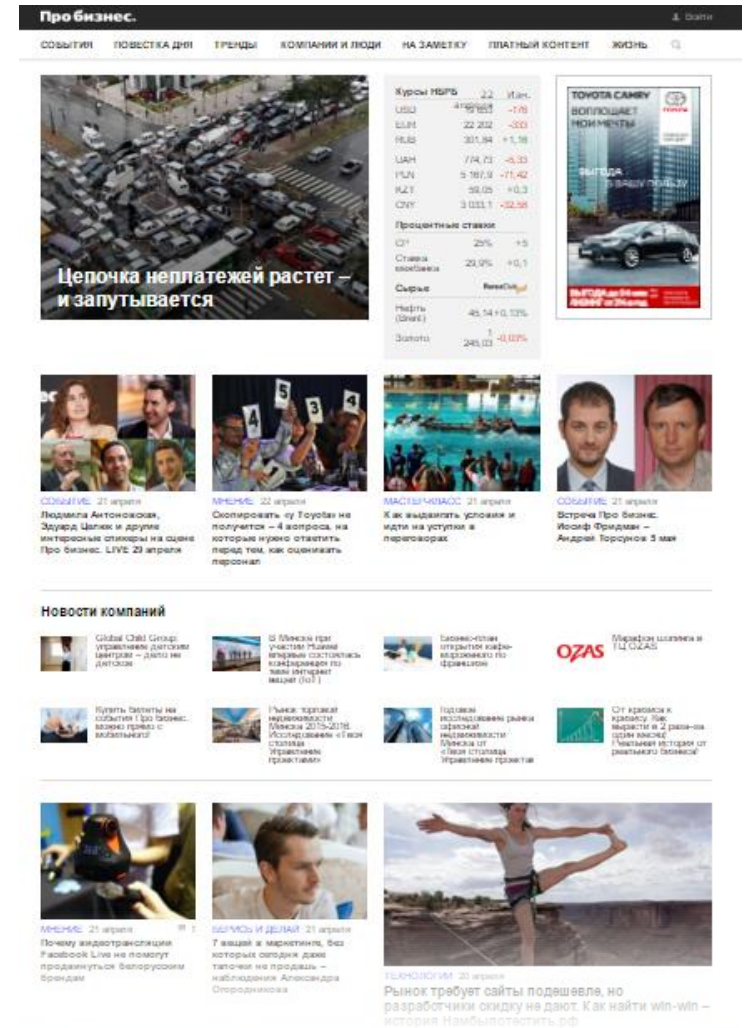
Про бизнес.

Войти

СОБЫТИЯ ПОВЕСТКА ДНЯ ТРЕНДЫ КОМПАНИИ И ЛЮДИ НА ЗАМЕТКУ ПЛАТНЫЙ КОНТЕНТ ЖИЗНЬ

Цепочка неплатежей растет – и запутывается

| Курсы НБРБ | 22 апреля | Изм. |
|---|---|---|
| USD | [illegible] | -178 |
| EUR | 22 202 | -333 |
| RUB | 301,84 | +1,18 |
| UAH | 774,73 | -5,33 |
| PLN | 5 167,9 | -71,42 |
| KZT | 59,05 | +0,3 |
| CNY | 3 033,1 | -32,56 |

Процентные ставки

| | | |
|---|---|---|
| СР | 25% | +5 |
| Ставка межбанка | 23,9% | +0,1 |

Сырье

| | | |
|---|---|---|
| Нефть (Brent) | 45,14 | +0,13% |
| Золото | 1 245,03 | -0,03% |

TOYOTA CAMRY
ВОПЛОЩАЕТ МОИ МЕЧТЫ
ВЫГОДА В ВАШУ ПОЛЬЗУ

СОБЫТИЕ 21 апреля
Людмила Антоновская, Эдуард Цалик и другие интересные спикеры на сцене Про бизнес. LIVE 29 апреля

МНЕНИЕ 22 апреля
Скопировать «у Toyota» не получится – 4 вопроса, на которые нужно ответить перед тем, как оценивать персонал

МАСТЕР-КЛАСС 21 апреля
Как выдавить условия и идти на уступки в переговорах

СОБЫТИЕ 21 апреля
Встреча Про бизнес. Иосиф Фридман – Андрей Торсунов 5 мая

Новости компаний

Global Child Group: управление детским центром – дело не детское

В Минске при участии Huawei впервые состоялась конференция по теме интернет вещей (IoT)

Бизнес-план открытия кафе-мороженого по франшизе

OZAS
Марафон шопинга в ТЦ OZAS

Купить билеты на события Про бизнес можно прямо с мобильного!

Рынок торговой недвижимости Минска 2015-2016. Исследование «Твоя столица Управление проектами»

Годовое исследование рынка офисной недвижимости Минска от «Твоя столица Управление проектами»

От кризиса к кризису. Как вырасти в 2 раза за один месяц. Реальная история от реального бизнеса!

МНЕНИЕ 21 апреля
Почему видеотрансляции Facebook Live не помогут продвинуться белорусским брендам

БЕРИСЬ И ДЕЛАЙ 21 апреля
7 вещей в маркетинге, без которых сегодня даже тапочки не продашь – наблюдения Александра Огородникова

ТЕХНОЛОГИИ 20 апреля
Рынок требует сайты подешевле, но разработчики скидку не дают. Как найти win-win – история Намбыпостестить.рф